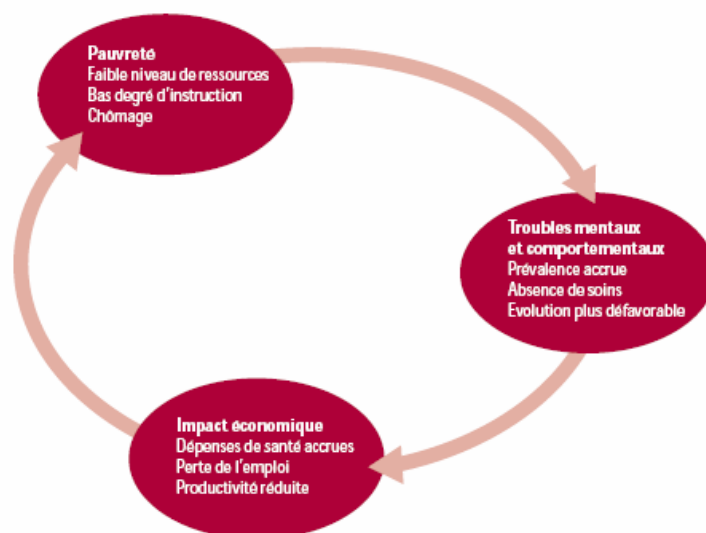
Pauvreté
Faible niveau de ressources
Bas degré d'instruction
Chômage

Troubles mentaux
et comportementaux
Prévalence accrue
Absence de soins
Evolution plus défavorable

Impact économique
Dépenses de santé accrues
Perte de l'emploi
Productivité réduite